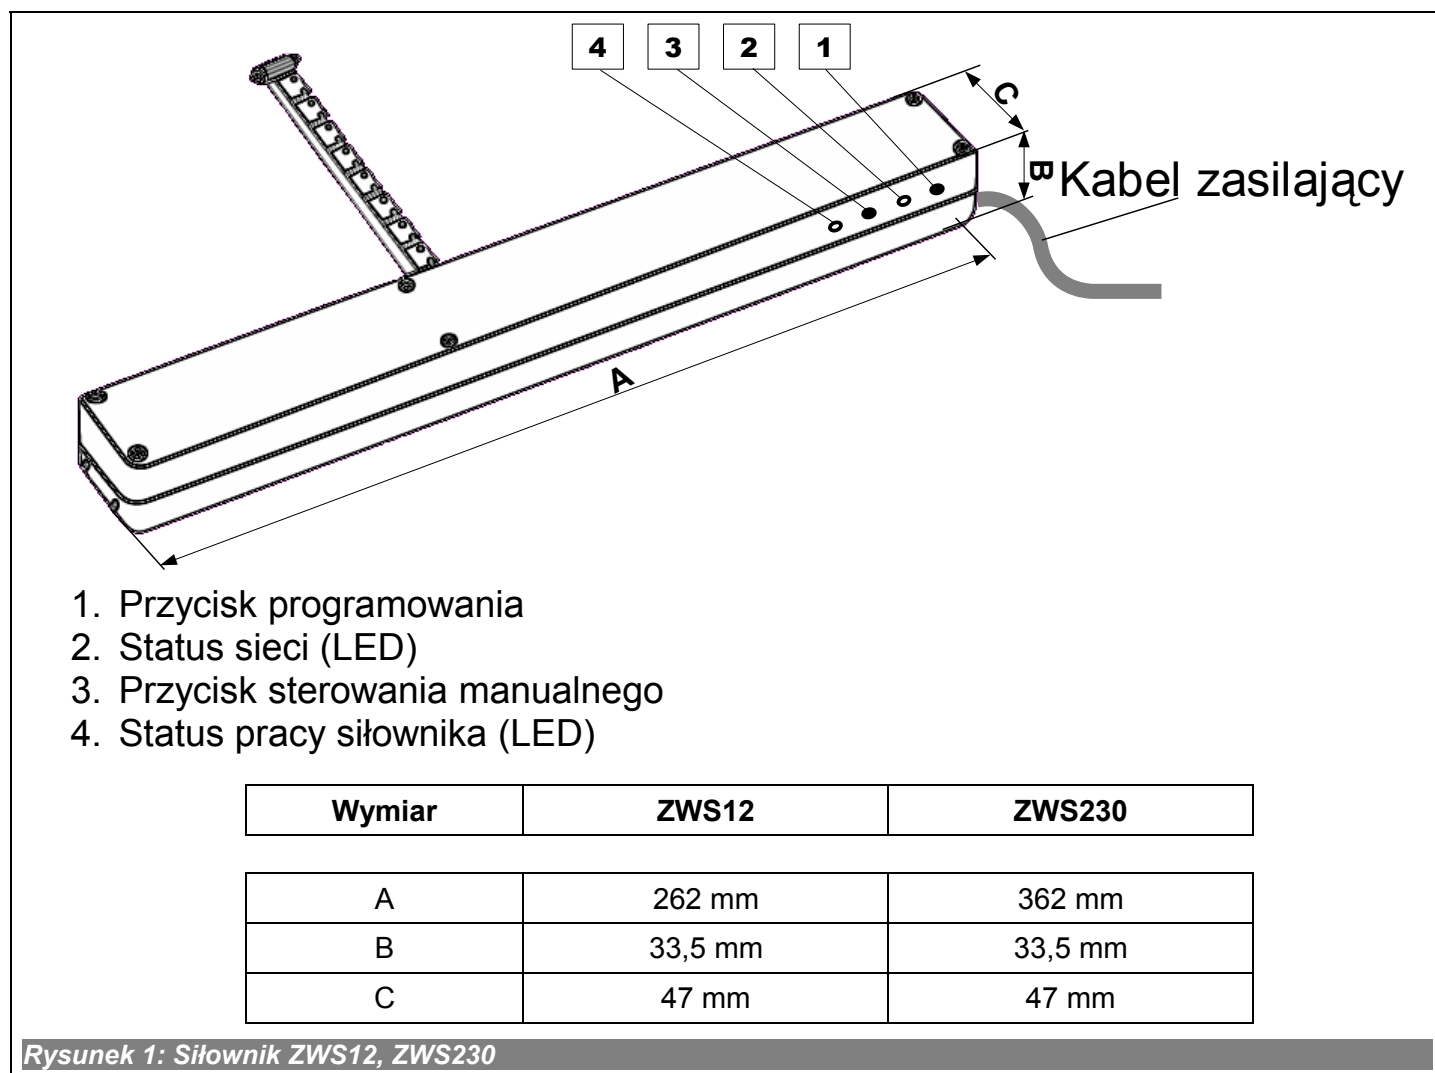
4 3 2 1

C

B

Kabel zasilający

A

1. Przycisk programowania
2. Status sieci (LED)
3. Przycisk sterowania manualnego
4. Status pracy siłownika (LED)

| Wymiar | ZWS12 | ZWS230 |
|---|---|---|

| A | 262 mm | 362 mm |
|---|---|---|
| B | 33,5 mm | 33,5 mm |
| C | 47 mm | 47 mm |

Rysunek 1: Siłownik ZWS12, ZWS230